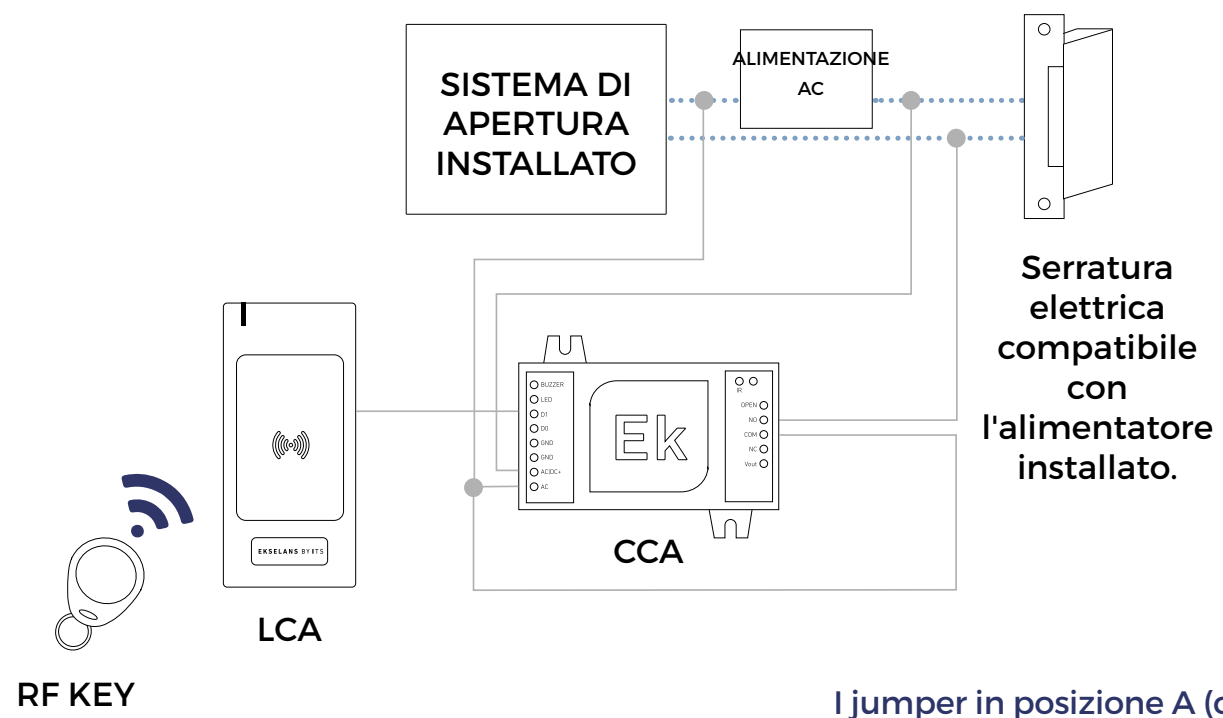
SISTEMA DI APERTURA INSTALLATO

ALIMENTAZIONE AC

Serratura elettrica compatibile con l'alimentatore installato.

EKSELANS BY ITS

LCA

BUZZER
LED
D1
D0
GND
GND
AC/DC+
AC

Ek

IR
OPEN
NO
COM
NC
Vout

CCA

RF KEY

I jumper in posizione A (c